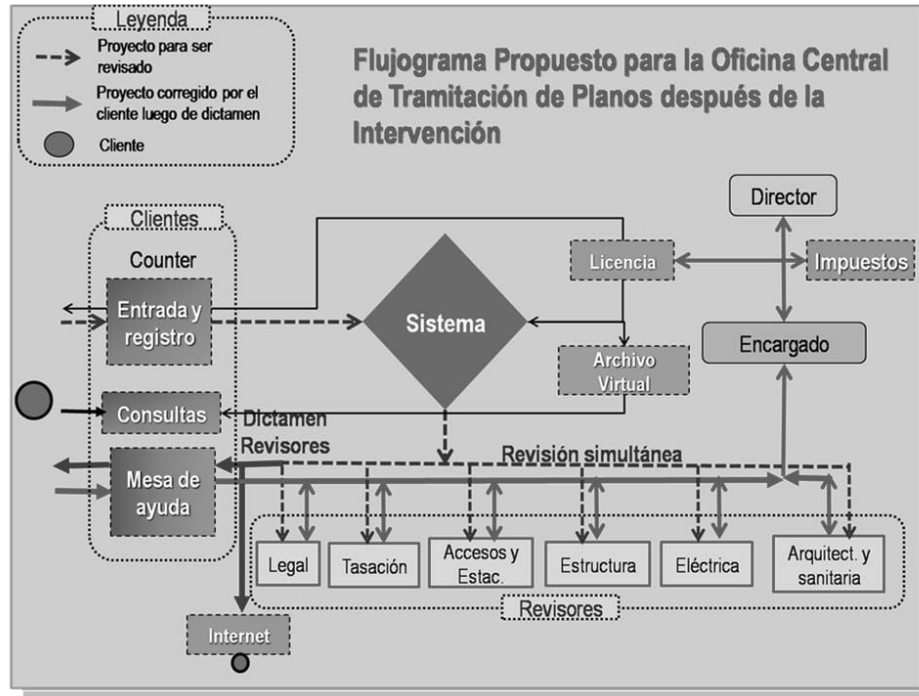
Leyenda

Proyecto para ser revisado

Proyecto corregido por el cliente luego de dictamen

Cliente

Flujograma Propuesto para la Oficina Central de Tramitación de Planos después de la Intervención

Clientes

Counter

Entrada y registro

Consultas

Mesa de ayuda

Sistema

Licencia

Archivo Virtual

Director

Impuestos

Encargado

Dictamen Revisores

Revisión simultánea

Legal

Tasación

Accesos y Estac.

Estructura

Eléctrica

Arquitect. y sanitaria

Revisores

Internet